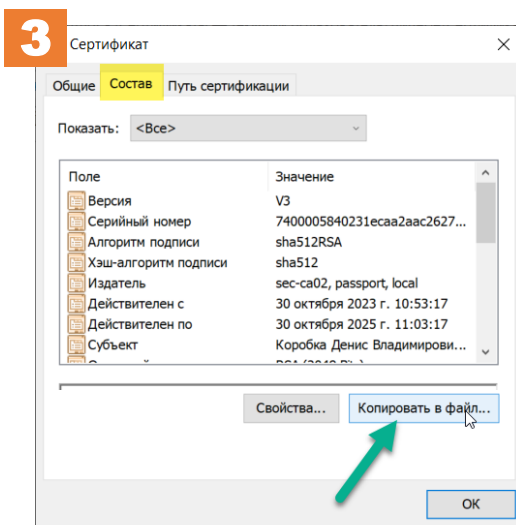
3

Сертификат

Общие | Состав | Путь сертификации

Показать: <Все>

| Поле | Значение |
|---|---|
| Версия | V3 |
| Серийный номер | 7400005840231ecaa2aac2627... |
| Алгоритм подписи | sha512RSA |
| Хэш-алгоритм подписи | sha512 |
| Издатель | sec-ca02, passport, local |
| Действителен с | 30 октября 2023 г. 10:53:17 |
| Действителен по | 30 октября 2025 г. 11:03:17 |
| Субъект | Коробка Денис Владимирови... |
| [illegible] | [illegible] |

Свойства...

Копировать в файл...

OK